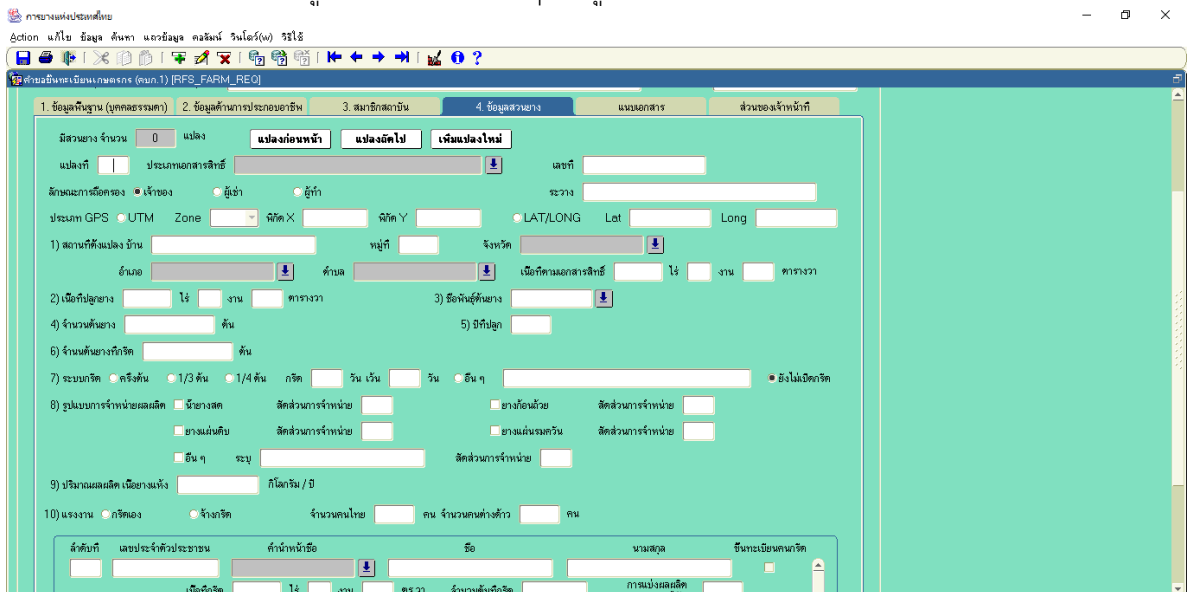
การยางแห่งประเทศไทย
Action แก้ไข ข้อมูล ค้นหา แถวข้อมูล คอลัมน์ วินโดว์(w) วิธีใช้

ศูนย์ขึ้นทะเบียนเกษตรกร (ตบก.1) [RFS_FARM_REQ]

1. ข้อมูลพื้นฐาน (บุคคลธรรมดา) | 2. ข้อมูลด้านการประกอบอาชีพ | 3. สมาชิกสถาบัน | 4. ข้อมูลสวนยาง | แนบเอกสาร | ส่วนของเจ้าหน้าที่

มีสวนยาง จำนวน 0 แปลง แปลงก่อนหน้า แปลงถัดไป เพิ่มแปลงใหม่

แปลงที่ ประเภทเอกสารสิทธิ์ เลขที่

ลักษณะการถือครอง เจ้าของ ผู้เช่า ผู้ทำ ระวาง

ประเภท GPS UTM Zone พิกัด X พิกัด Y LAT/LONG Lat Long

1) สถานที่ตั้งแปลง บ้าน หมู่ที่ จังหวัด

อำเภอ ตำบล เนื้อที่ตามเอกสารสิทธิ์ ไร่ งาน ตารางวา

2) เนื้อที่ปลูกยาง ไร่ งาน ตารางวา 3) ชื่อพันธุ์ต้นยาง

4) จำนวนต้นยาง ต้น 5) ปีที่ปลูก

6) จำนวนต้นยางที่กรีด ต้น

7) ระบบกรีด ครึ่งต้น 1/3 ต้น 1/4 ต้น กรีด วัน เว้น วัน อื่น ๆ ยังไม่เปิดกรีด

8) รูปแบบการจำหน่ายผลผลิต น้ำยางสด สัดส่วนการจำหน่าย ยางก้อนถ้วย สัดส่วนการจำหน่าย

ยางแผ่นดิบ สัดส่วนการจำหน่าย ยางแผ่นรมควัน สัดส่วนการจำหน่าย

อื่น ๆ ระบุ สัดส่วนการจำหน่าย

9) ปริมาณผลผลิต เนื้อยางแห้ง กิโลกรัม / ปี

10) แรงงาน กรีดเอง จ้างกรีด จำนวนคนไทย คน จำนวนคนต่างด้าว คน

ลำดับที่ เลขประจำตัวประชาชน คำนำหน้าชื่อ ชื่อ นามสกุล ขึ้นทะเบียนคนกรีด

เนื้อที่กรีด ไร่ งาน ตร.วา จำนวนต้นที่กรีด การแบ่งผลผลิต